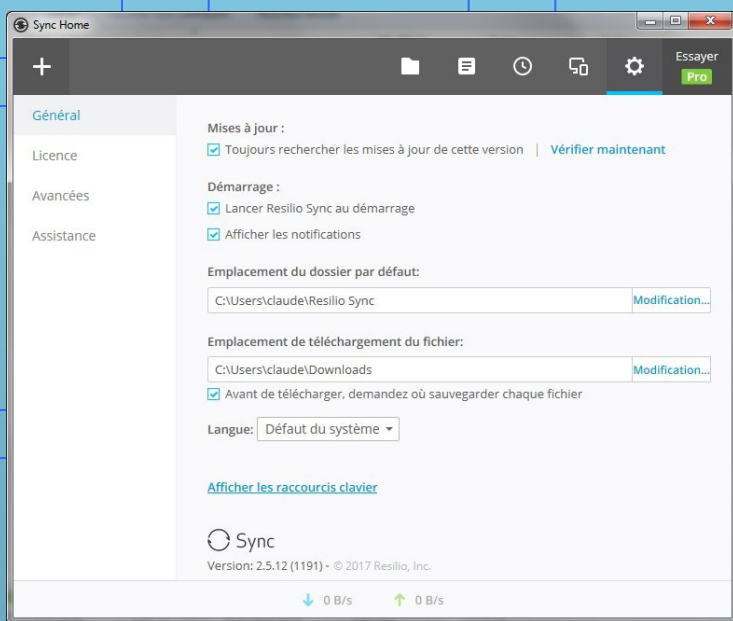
Sync Home

+

Essayer
Pro

Général
Licence
Avancées
Assistance

Mises à jour :
Toujours rechercher les mises à jour de cette version | Vérifier maintenant

Démarrage :
Lancer Resilio Sync au démarrage
Afficher les notifications

Emplacement du dossier par défaut:
C:\Users\claude\Resilio Sync
Modification...

Emplacement de téléchargement du fichier:
C:\Users\claude\Downloads
Modification...
Avant de télécharger, demandez où sauvegarder chaque fichier

Langue: Défaut du système

Afficher les raccourcis clavier

Sync
Version: 2.5.12 (1191) - © 2017 Resilio, Inc.

0 B/s
0 B/s